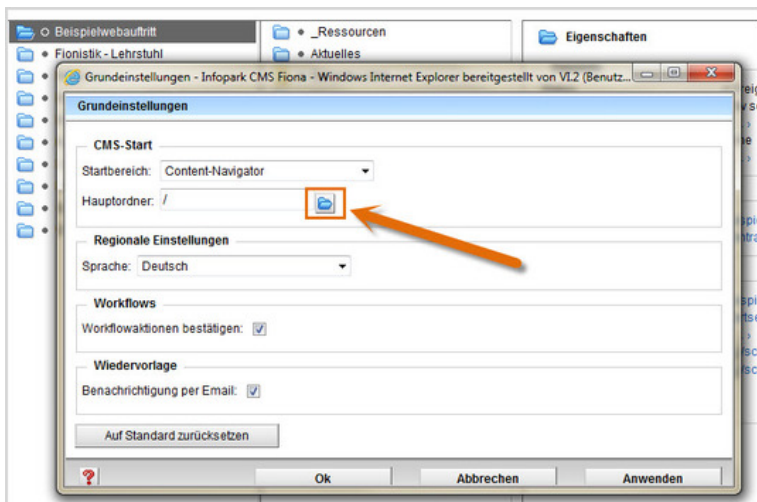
Beispielwebauftritt
Fionistik - Lehrstuhl
_Ressourcen
Aktuelles
Eigenschaften

Grundeinstellungen - Infopark CMS Fiona - Windows Internet Explorer bereitgestellt von VI.2 (Benutz...

Grundeinstellungen

CMS-Start
Startbereich: Content-Navigator
Hauptordner: /

Regionale Einstellungen
Sprache: Deutsch

Workflows
Workflowaktionen bestätigen:

Wiedervorlage
Benachrichtigung per Email:

Auf Standard zurücksetzen

Ok
Abbrechen
Anwenden